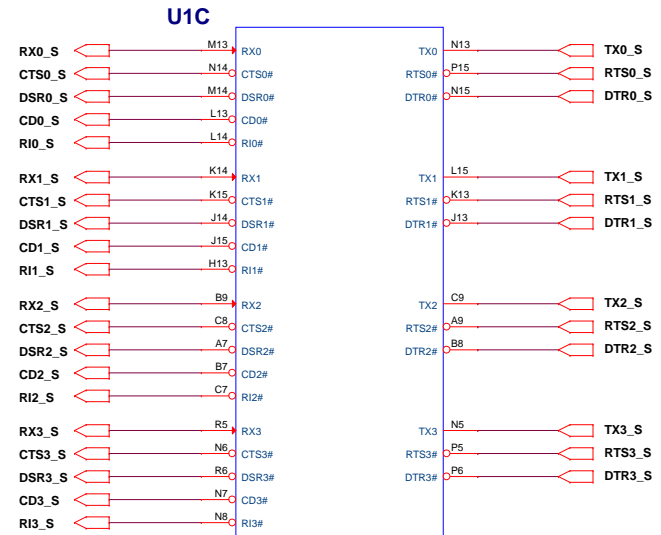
U1C

RX0_S M13 RX0
CTS0_S N14 CTS0#
DSR0_S M14 DSR0#
CD0_S L13 CD0#
RI0_S L14 RI0#

RX1_S K14 RX1
CTS1_S K15 CTS1#
DSR1_S J14 DSR1#
CD1_S J15 CD1#
RI1_S H13 RI1#

RX2_S B9 RX2
CTS2_S C8 CTS2#
DSR2_S A7 DSR2#
CD2_S B7 CD2#
RI2_S C7 RI2#

RX3_S R5 RX3
CTS3_S N6 CTS3#
DSR3_S R6 DSR3#
CD3_S N7 CD3#
RI3_S N8 RI3#

TX0 N13 TX0_S
RTS0# P15 RTS0_S
DTR0# N15 DTR0_S

TX1 L15 TX1_S
RTS1# K13 RTS1_S
DTR1# J13 DTR1_S

TX2 C9 TX2_S
RTS2# A9 RTS2_S
DTR2# B8 DTR2_S

TX3 N5 TX3_S
RTS3# P5 RTS3_S
DTR3# P6 DTR3_S